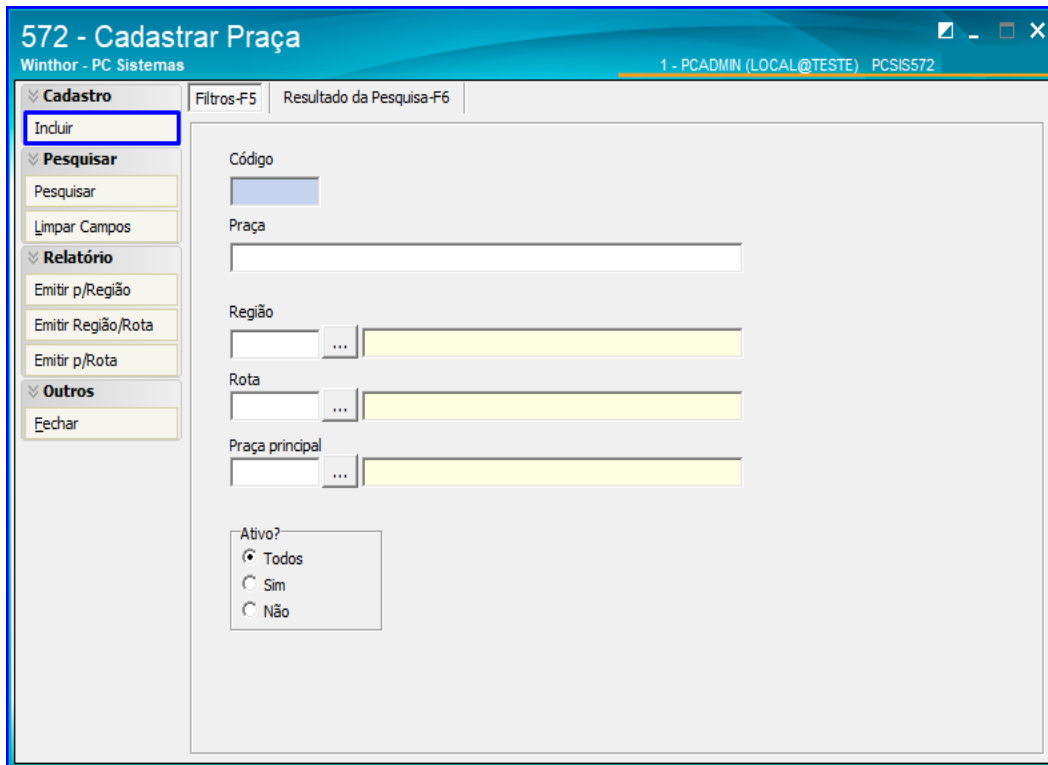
572 - Cadastrar Praça
Winthor - PC Sistemas
1 - PCADMIN (LOCAL@TESTE) PCSIS572

Cadastro
Incluir
Pesquisar
Pesquisar
Limpar Campos
Relatório
Emitir p/Região
Emitir Região/Rota
Emitir p/Rota
Outros
Fechar

Filtros-F5
Resultado da Pesquisa-F6

Código
Praça
Região
...
Rota
...
Praça principal
...

Ativo?
Todos
Sim
Não